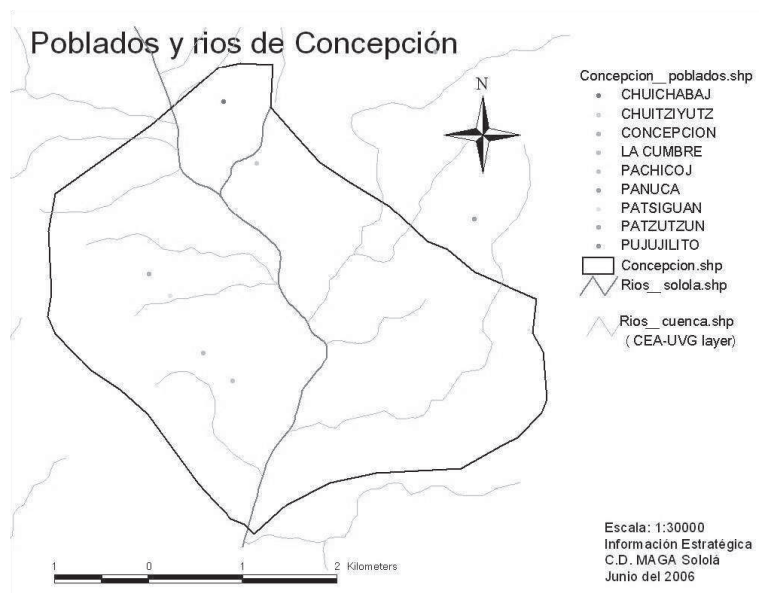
Poblados y rios de Concepción

N

Concepcion__poblados.shp
CHUICHABAJ
CHUITZIYUTZ
CONCEPCION
LA CUMBRE
PACHICOJ
PANUCA
PATSIGUAN
PATZUTZUN
PUJUJILITO
Concepcion.shp
Rios__solola.shp
Rios__cuenca.shp
( CEA-UVG layer)

1 0 1 2 Kilometers

Escala: 1:30000
Información Estratégica
C.D. MAGA Sololá
Junio del 2006